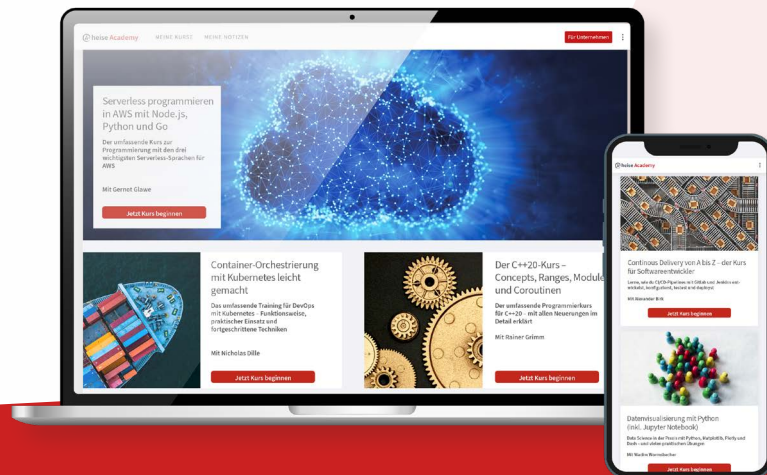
heise Academy MEINE KURSE MEINE NOTIZEN Für Unternehmen

Serverless programmieren in AWS mit Node.js, Python und Go

Der umfassende Kurs zur Programmierung mit den drei wichtigsten Serverless-Sprachen für AWS

Mit Gernot Glawe

Jetzt Kurs beginnen

Container-Orchestrierung mit Kubernetes leicht gemacht

Das umfassende Training für DevOps mit Kubernetes – Funktionsweise, praktischer Einsatz und fortgeschrittene Techniken

Mit Nicholas Dille

Jetzt Kurs beginnen

Der C++20-Kurs – Concepts, Ranges, Module und Coroutinen

Der umfassende Programmierkurs für C++20 – mit allen Neuerungen im Detail erklärt

Mit Rainer Grimm

Jetzt Kurs beginnen

heise Academy

Continous Delivery von A bis Z – der Kurs für Softwareentwickler

Lerne, wie du CI/CD-Pipelines mit GitLab und Jenkins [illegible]

Mit Alexander Birk

Jetzt Kurs beginnen

Datenvisualisierung mit Python (inkl. Jupyter Notebook)

Data Science in der Praxis mit Python, Matplotlib, Plotly und Bokeh – und vielen praktischen Übungen

Mit Nadine Wiesenbacher

Jetzt Kurs beginnen